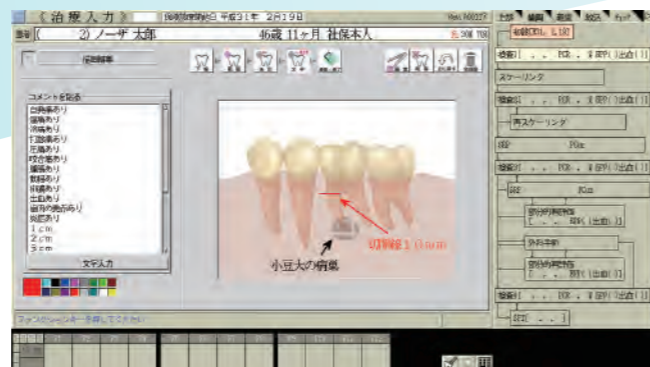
《治療入力》 平成31年 2月19日

患者 2) ノーザ 太郎 46歳 11ヶ月 社保本人

コメントを貼る
白色変あり
腫脹あり
発赤あり
打診痛あり
圧痛あり
咬合痛あり
腫脹あり
動揺あり
排膿あり
出血あり
歯肉の黒色あり
歯肉痛
1cm
2cm
3cm

文字入力

切開線1（1cm）

小豆大の膿瘍

スケーリング

再スケーリング

SRP

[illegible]